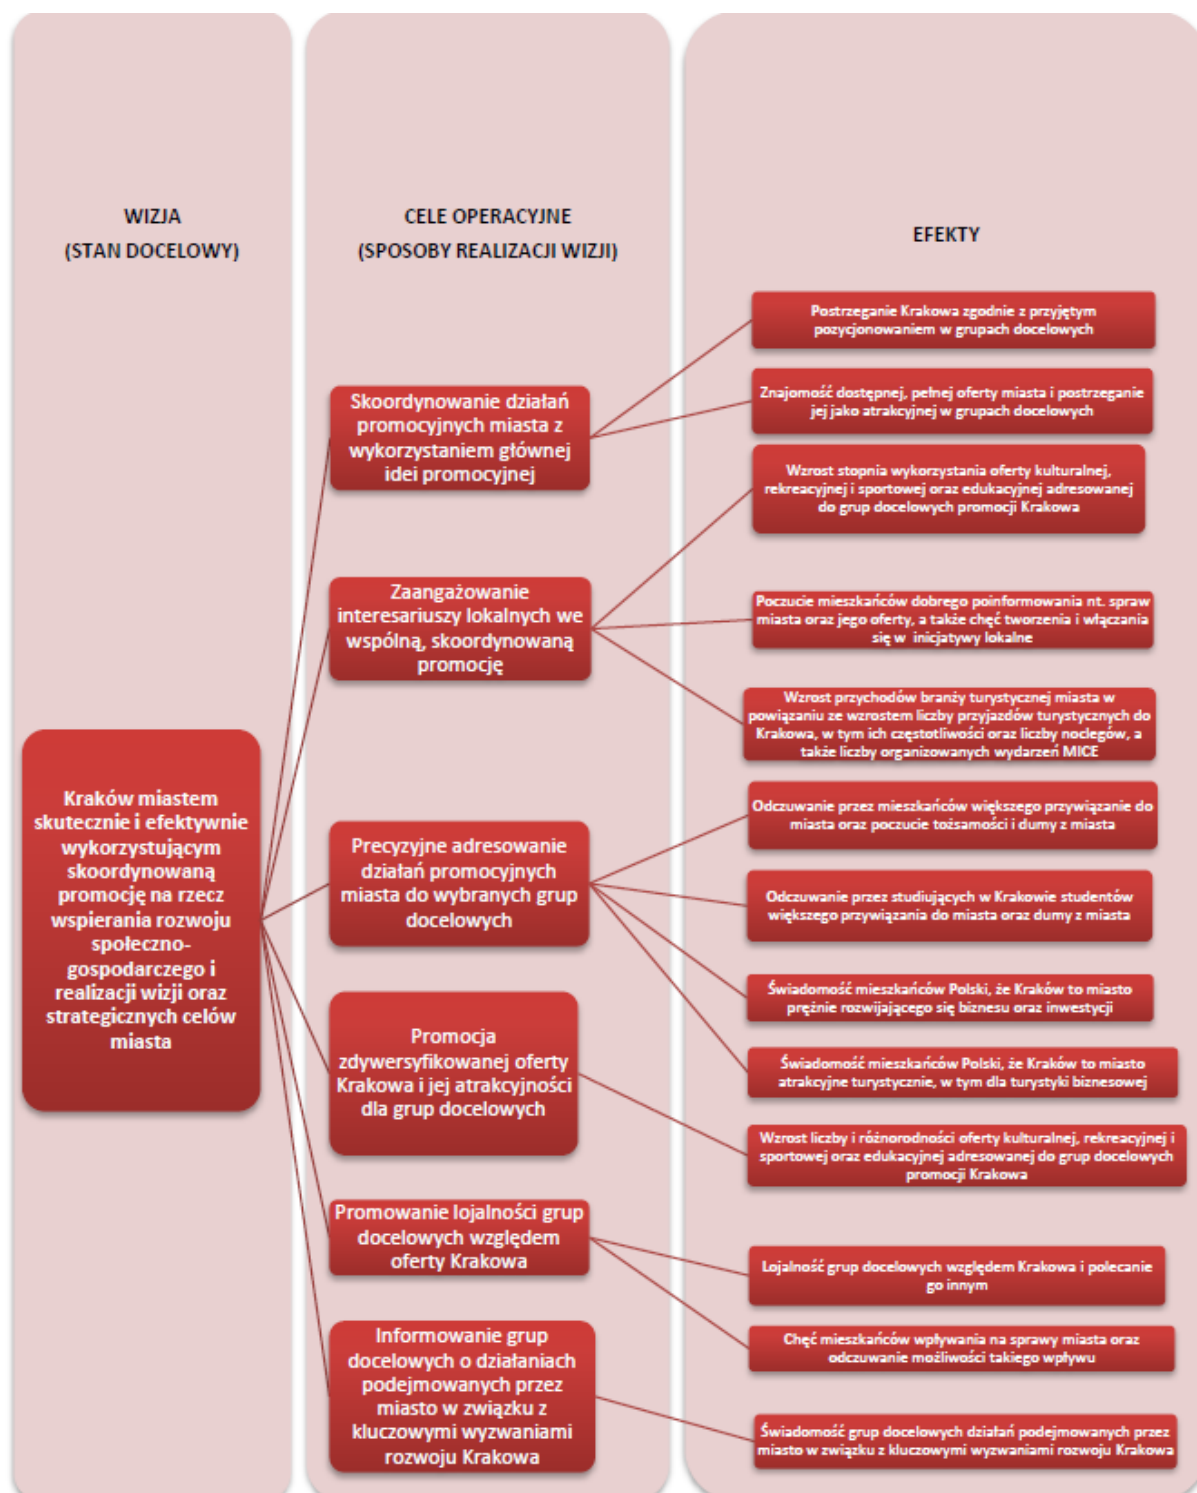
WIZJA
(STAN DOCELOWY)

Kraków miastem skutecznie i efektywnie wykorzystującym skoordynowaną promocję na rzecz wspierania rozwoju społeczno-gospodarczego i realizacji wizji oraz strategicznych celów miasta

CELE OPERACYJNE
(SPOSOBY REALIZACJI WIZJI)

Skoordynowanie działań promocyjnych miasta z wykorzystaniem głównej idei promocyjnej

Zaangażowanie interesariuszy lokalnych we wspólną, skoordynowaną promocję

Precyzyjne adresowanie działań promocyjnych miasta do wybranych grup docelowych

Promocja zdywersyfikowanej oferty Krakowa i jej atrakcyjności dla grup docelowych

Promowanie lojalności grup docelowych względem oferty Krakowa

Informowanie grup docelowych o działaniach podejmowanych przez miasto w związku z kluczowymi wyzwaniami rozwoju Krakowa

EFEKTY

Postrzeganie Krakowa zgodnie z przyjętym pozycjonowaniem w grupach docelowych

Znajomość dostępnej, pełnej oferty miasta i postrzeganie jej jako atrakcyjnej w grupach docelowych

Wzrost stopnia wykorzystania oferty kulturalnej, rekreacyjnej i sportowej oraz edukacyjnej adresowanej do grup docelowych promocji Krakowa

Poczucie mieszkańców dobrego poinformowania nt. spraw miasta oraz jego oferty, a także chęć tworzenia i włączania się w inicjatywy lokalne

Wzrost przychodów branży turystycznej miasta w powiązaniu ze wzrostem liczby przyjazdów turystycznych do Krakowa, w tym ich częstotliwości oraz liczby noclegów, a także liczby organizowanych wydarzeń MICE

Odczuwanie przez mieszkańców większego przywiązanie do miasta oraz poczucie tożsamości i dumy z miasta

Odczuwanie przez studiujących w Krakowie studentów większego przywiązania do miasta oraz dumy z miasta

Świadomość mieszkańców Polski, że Kraków to miasto prężnie rozwijającego się biznesu oraz inwestycji

Świadomość mieszkańców Polski, że Kraków to miasto atrakcyjne turystycznie, w tym dla turystyki biznesowej

Wzrost liczby i różnorodności oferty kulturalnej, rekreacyjnej i sportowej oraz edukacyjnej adresowanej do grup docelowych promocji Krakowa

Lojalność grup docelowych względem Krakowa i polecanie go innym

Chęć mieszkańców wpływania na sprawy miasta oraz odczuwanie możliwości takiego wpływu

Świadomość grup docelowych działań podejmowanych przez miasto w związku z kluczowymi wyzwaniami rozwoju Krakowa